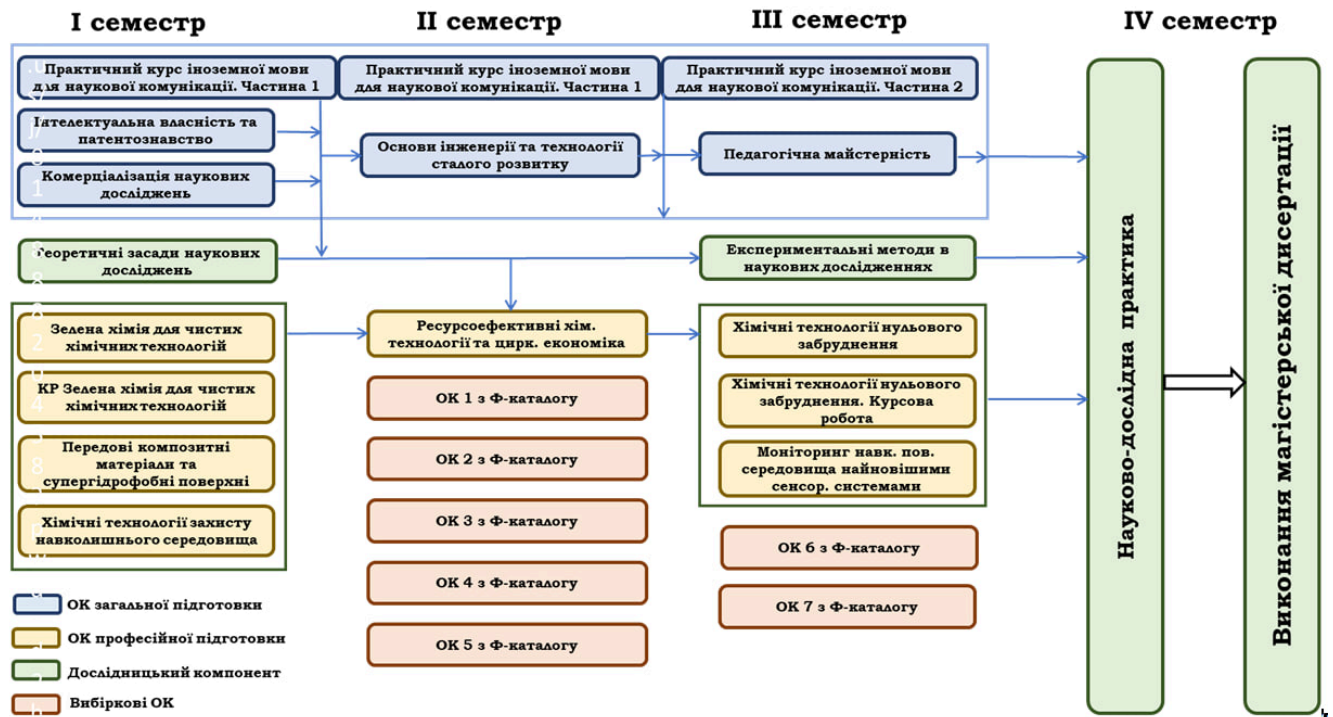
I семестр

II семестр

III семестр

IV семестр

Практичний курс іноземної мови для наукової комунікації. Частина 1

Інтелектуальна власність та патентознавство

Комерціалізація наукових досліджень

Практичний курс іноземної мови для наукової комунікації. Частина 1

Основи інженерії та технології сталого розвитку

Практичний курс іноземної мови для наукової комунікації. Частина 2

Педагогічна майстерність

Теоретичні засади наукових досліджень

Експериментальні методи в наукових дослідженнях

Зелена хімія для чистих хімічних технологій

КР Зелена хімія для чистих хімічних технологій

Передові композитні матеріали та супергідрофобні поверхні

Хімічні технології захисту навколишнього середовища

Ресурсоефективні хім. технології та цирк. економіка

ОК 1 з Ф-каталогу

ОК 2 з Ф-каталогу

ОК 3 з Ф-каталогу

ОК 4 з Ф-каталогу

ОК 5 з Ф-каталогу

Хімічні технології нульового забруднення

Хімічні технології нульового забруднення. Курсова робота

Моніторинг навк. пов. середовища найновішими сенсор. системами

ОК 6 з Ф-каталогу

ОК 7 з Ф-каталогу

Науково-дослідна практика

Виконання магістерської дисертації

ОК загальної підготовки

ОК професійної підготовки

Дослідницький компонент

Вибіркові ОК